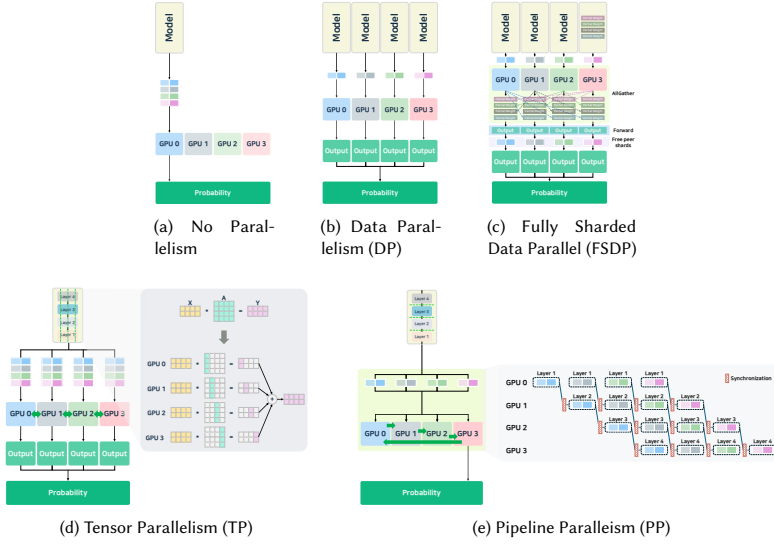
Model

GPU 0 GPU 1 GPU 2 GPU 3

Probability

(a) No Parallelism

Model Model Model Model

GPU 0 GPU 1 GPU 2 GPU 3

Output Output Output Output

Probability

(b) Data Parallelism (DP)

Model Model Model Model

GPU 0 GPU 1 GPU 2 GPU 3

AllGather

Output Output Output Output

Forward

Free peer shards

Output Output Output Output

Probability

(c) Fully Sharded Data Parallel (FSDP)

Layer 4
Layer 3
Layer 2
Layer 1

X A Y

GPU 0
GPU 1
GPU 2
GPU 3

GPU 0 GPU 1 GPU 2 GPU 3

Output Output Output Output

Probability

(d) Tensor Parallelism (TP)

Layer 4
Layer 3
Layer 2
Layer 1

GPU 0 GPU 1 GPU 2 GPU 3

Probability

GPU 0 Layer 1 Layer 1 Layer 1 Layer 1
GPU 1 Layer 2 Layer 2 Layer 2 Layer 2
GPU 2 Layer 3 Layer 3 Layer 3 Layer 3
GPU 3 Layer 4 Layer 4 Layer 4 Layer 4

Synchronization

(e) Pipeline Paralleism (PP)